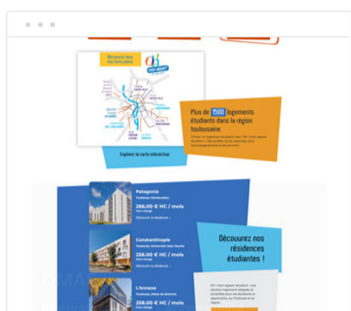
Plus de 1500 logements étudiants dans la région toulousaine

Explorer la carte interactive

Patagonia
Toulouse
268,00 € HC / mois
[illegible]
Découvrir la Résidence

Constantinople
Toulouse
258,00 € HC / mois
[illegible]
Découvrir la Résidence

L'Annexe
Toulouse
258,00 € HC / mois

Découvrez nos résidences étudiantes !